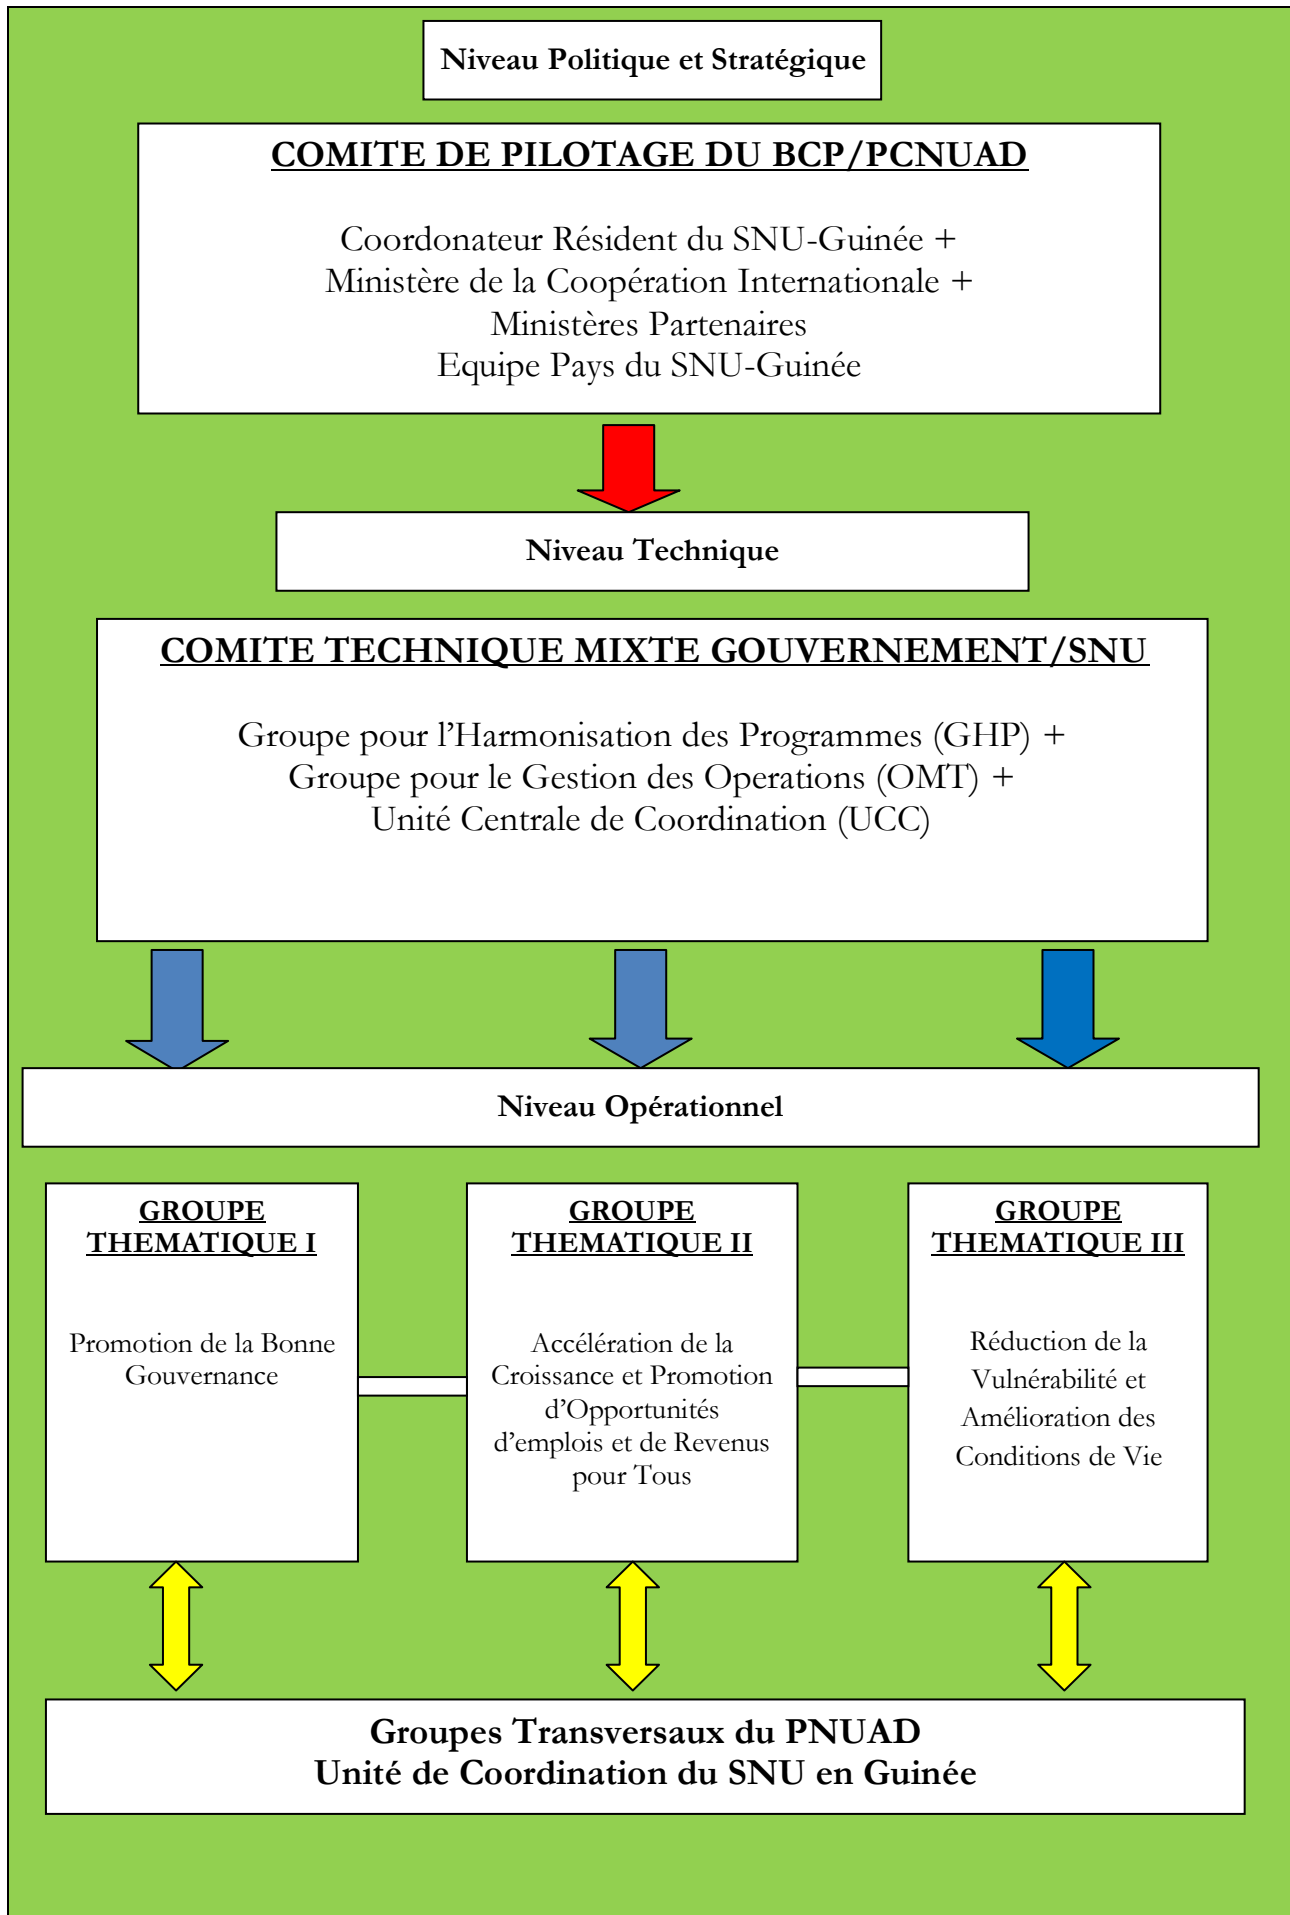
Niveau Politique et Stratégique

COMITE DE PILOTAGE DU BCP/PCNUAD

Coordonateur Résident du SNU-Guinée +
Ministère de la Coopération Internationale +
Ministères Partenaires
Equipe Pays du SNU-Guinée

Niveau Technique

COMITE TECHNIQUE MIXTE GOUVERNEMENT/SNU

Groupe pour l'Harmonisation des Programmes (GHP) +
Groupe pour le Gestion des Operations (OMT) +
Unité Centrale de Coordination (UCC)

Niveau Opérationnel

GROUPE THEMATIQUE I

Promotion de la Bonne Gouvernance

GROUPE THEMATIQUE II

Accélération de la Croissance et Promotion d'Opportunités d'emplois et de Revenus pour Tous

GROUPE THEMATIQUE III

Réduction de la Vulnérabilité et Amélioration des Conditions de Vie

Groupes Transversaux du PNUAD
Unité de Coordination du SNU en Guinée